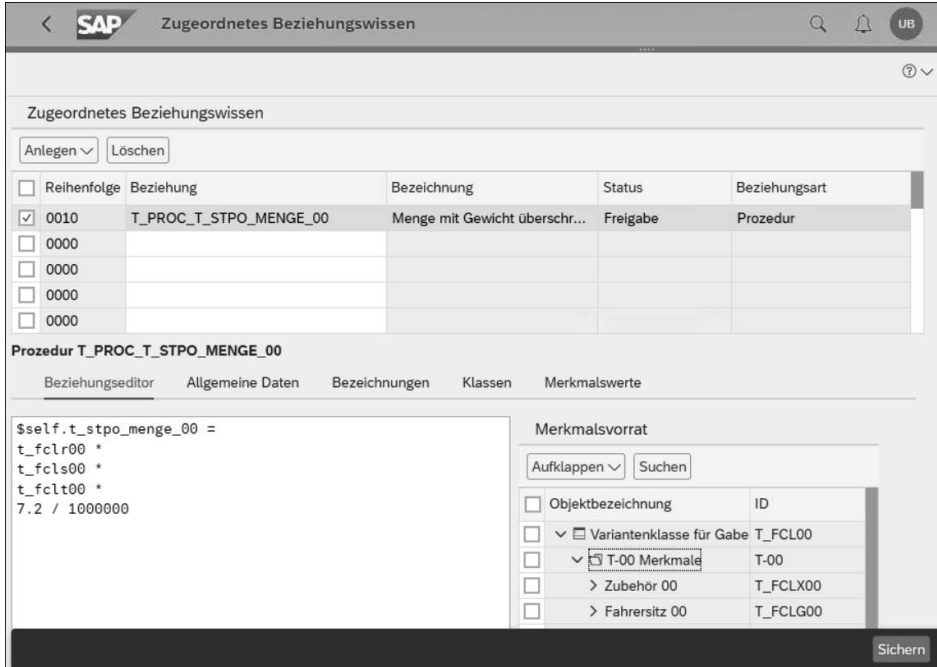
SAP Zugeordnetes Beziehungswissen

UB

Zugeordnetes Beziehungswissen

Anlegen Löschen

| | Reihenfolge | Beziehung | Bezeichnung | Status | Beziehungsart |
|---|---|---|---|---|---|
| ☑ | 0010 | T_PROC_T_STPO_MENGE_00 | Menge mit Gewicht überschr... | Freigabe | Prozedur |
| ☐ | 0000 | | | | |
| ☐ | 0000 | | | | |
| ☐ | 0000 | | | | |
| ☐ | 0000 | | | | |

Prozedur T_PROC_T_STPO_MENGE_00

Beziehungseditor Allgemeine Daten Bezeichnungen Klassen Merkmalswerte

$self.t_stpo_menge_00 =
t_fclr00 *
t_fcls00 *
t_fclt00 *
7.2 / 1000000

Merkmalsvorrat

Aufklappen Suchen

| | Objektbezeichnung | ID |
|---|---|---|
| ☐ | Variantenklasse für Gabe | T_FCL00 |
| ☐ | T-00 Merkmale | T-00 |
| ☐ | Zubehör 00 | T_FCLX00 |
| ☐ | Fahrersitz 00 | T_FCLG00 |

Sichern